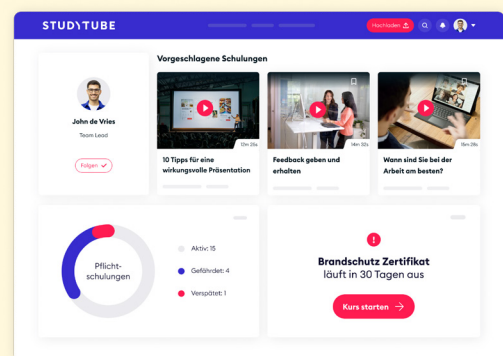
STUDYTUBE

Hochladen

John de Vries

Team Lead

Folgen

Vorgeschlagene Schulungen

12m 28s

10 Tipps für eine wirkungsvolle Präsentation

14m 32s

Feedback geben und erhalten

8m 28s

Wann sind Sie bei der Arbeit am besten?

Pflicht-schulungen

Aktiv: 15

Gefährdet: 4

Verspätet: 1

!

Brandschutz Zertifikat

läuft in 30 Tagen aus

Kurs starten →